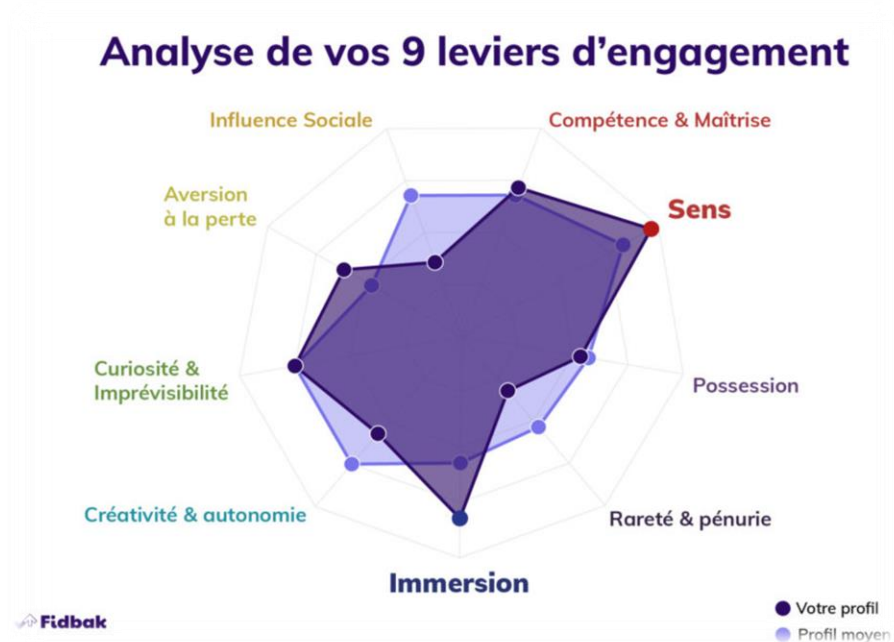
Analyse de vos 9 leviers d'engagement

Influence Sociale

Compétence & Maîtrise

Aversion à la perte

Sens

Curiosité & Imprévisibilité

Possession

Créativité & autonomie

Rareté & pénurie

Immersion

Fidbak

Votre profil

Profil moyen